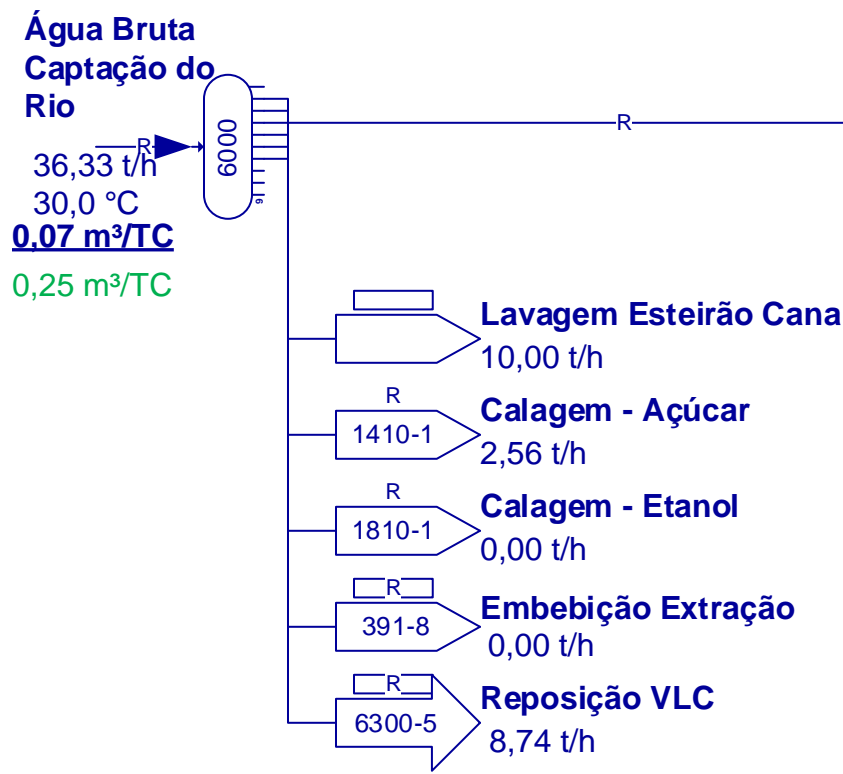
Água Bruta
Captação do
Rio

R
36,33 t/h
30,0 °C
0,07 m³/TC
0,25 m³/TC

6000
9

R

Lavagem Esteirão Cana
10,00 t/h

R
1410-1
Calagem - Açúcar
2,56 t/h

R
1810-1
Calagem - Etanol
0,00 t/h

R
391-8
Embebição Extração
0,00 t/h

R
6300-5
Reposição VLC
8,74 t/h